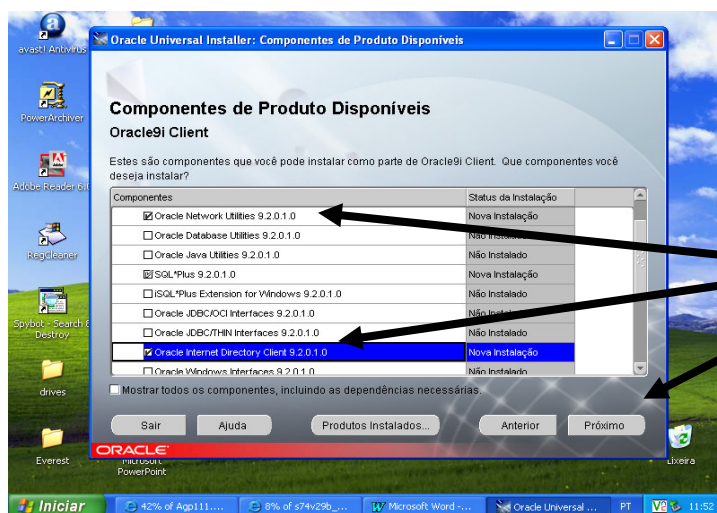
avast! Antivirus

PowerArchiver

Adobe Reader 6.0

RegCleaner

Spybot - Search & Destroy

drives

Everest

Microsoft PowerPoint

Lixeira

Oracle Universal Installer: Componentes de Produto Disponíveis

Componentes de Produto Disponíveis

Oracle9i Client

Estes são componentes que você pode instalar como parte de Oracle9i Client. Que componentes você deseja instalar?

| Componentes | Status da Instalação |
|---|---|
| ☑ Oracle Network Utilities 9.2.0.1.0 | Nova Instalação |
| ☐ Oracle Database Utilities 9.2.0.1.0 | Não Instalado |
| ☐ Oracle Java Utilities 9.2.0.1.0 | Não Instalado |
| ☑ SQL*Plus 9.2.0.1.0 | Nova Instalação |
| ☐ iSQL*Plus Extension for Windows 9.2.0.1.0 | Não Instalado |
| ☐ Oracle JDBC/OCI Interfaces 9.2.0.1.0 | Não Instalado |
| ☐ Oracle JDBC/THIN Interfaces 9.2.0.1.0 | Não Instalado |
| ☑ Oracle Internet Directory Client 9.2.0.1.0 | Nova Instalação |
| ☐ Oracle Windows Interfaces 9.2.0.1.0 | Não Instalado |

☐ Mostrar todos os componentes, incluindo as dependências necessárias.

Sair | Ajuda | Produtos Instalados... | Anterior | Próximo

ORACLE

Iniciar | 42% of Agp111.... | 8% of s74v29b_... | Microsoft Word -... | Oracle Universal ... | PT | 11:52